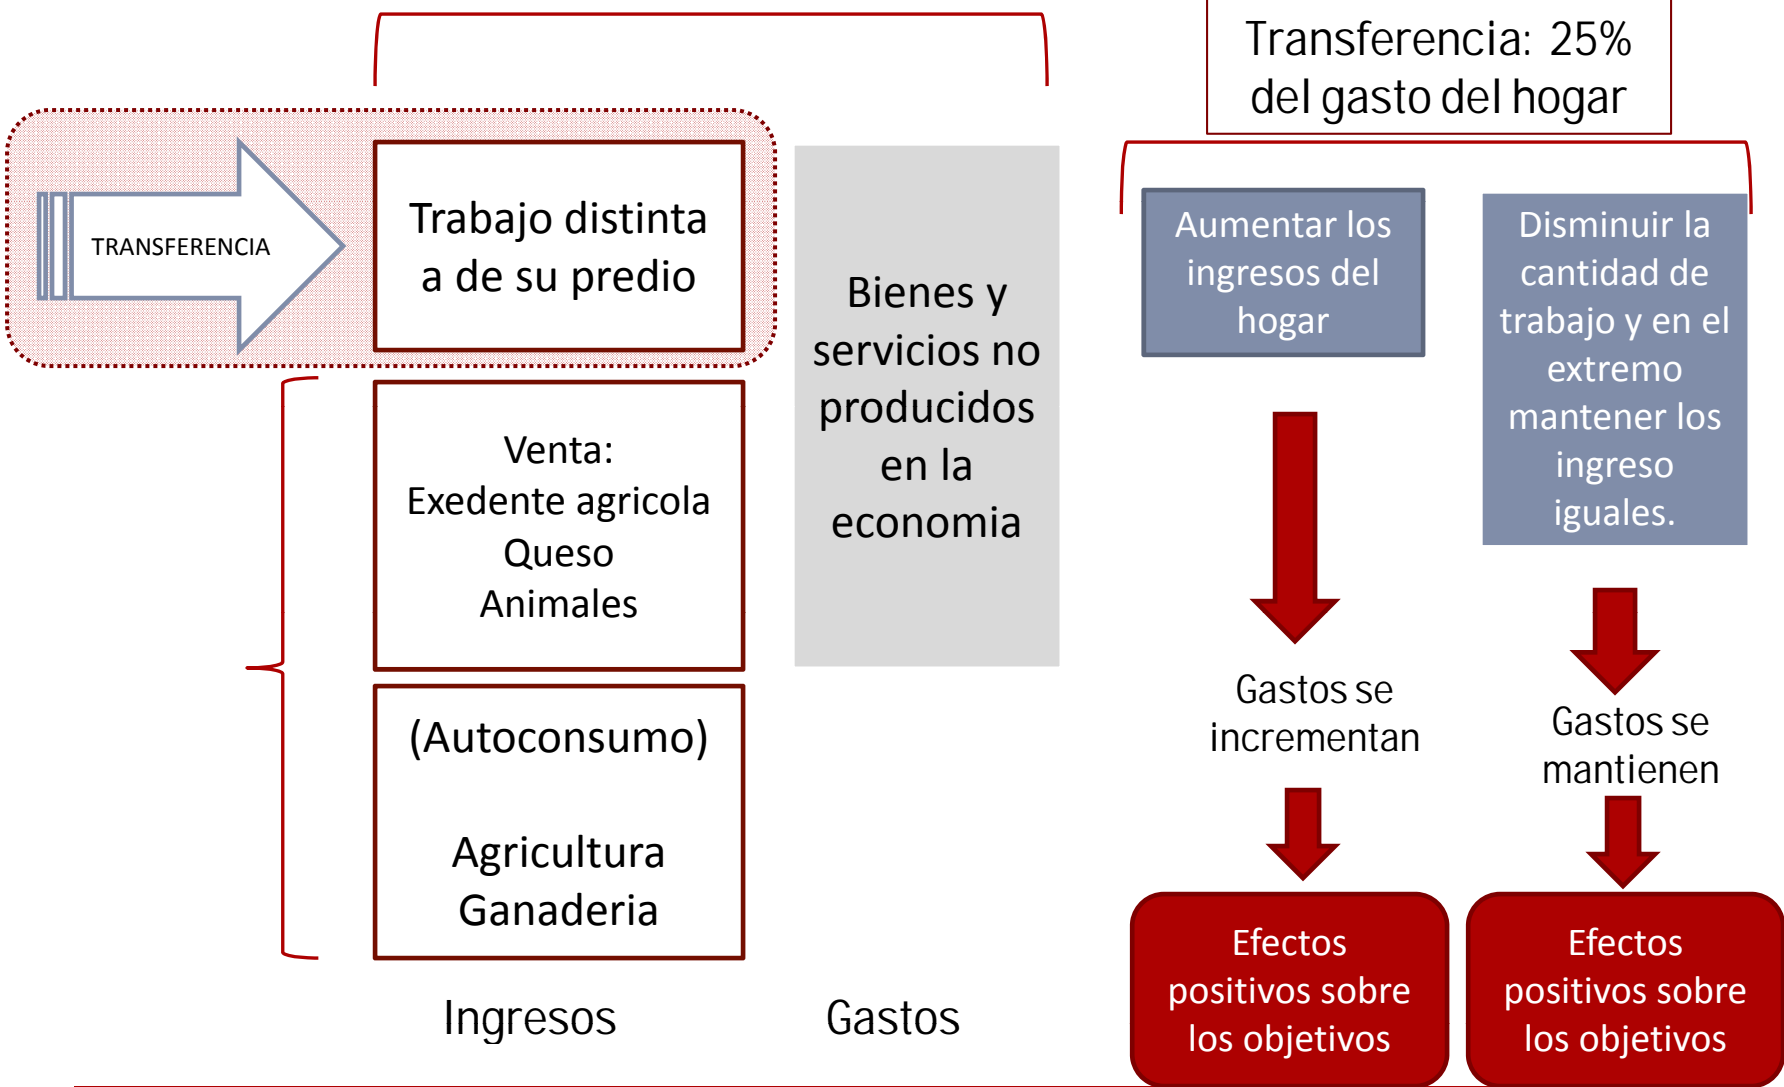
Transferencia: 25% del gasto del hogar

TRANSFERENCIA

Trabajo distinta a de su predio

Venta:
Exedente agricola
Queso
Animales

(Autoconsumo)

Agricultura
Ganaderia

Bienes y servicios no producidos en la economia

Aumentar los ingresos del hogar

Disminuir la cantidad de trabajo y en el extremo mantener los ingreso iguales.

Gastos se incrementan

Gastos se mantienen

Efectos positivos sobre los objetivos

Efectos positivos sobre los objetivos

Ingresos

Gastos